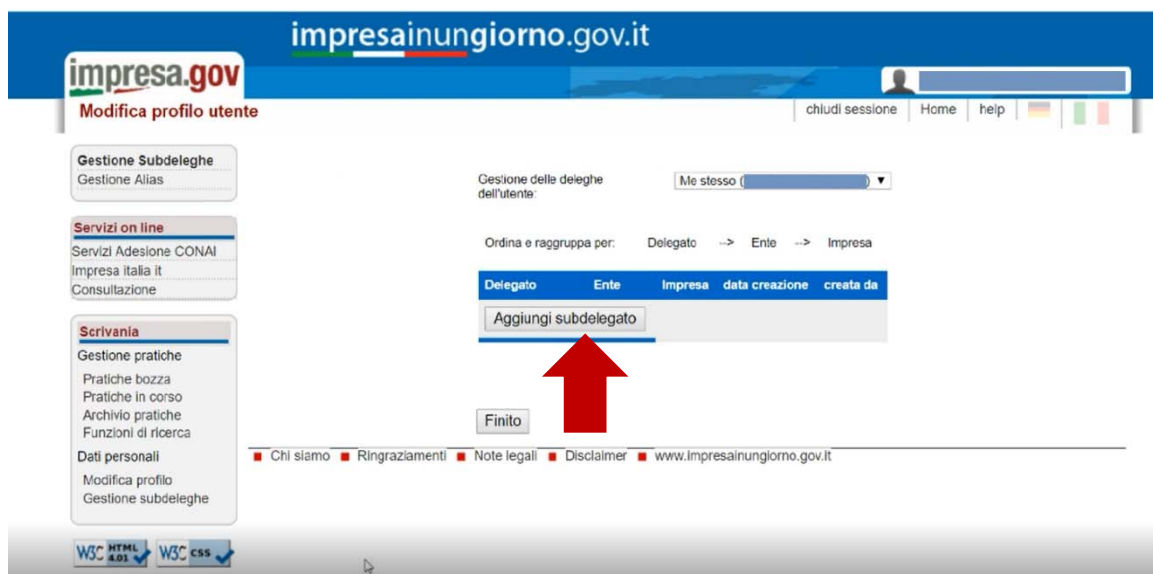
impresainungiorno.gov.it

impresa.gov

Modifica profilo utente

chiudi sessione | Home | help

Gestione Subdeleghe
Gestione Alias

Servizi on line
Servizi Adesione CONAI
Impresa italia it
Consultazione

Scrivania
Gestione pratiche
Pratiche bozza
Pratiche in corso
Archivio pratiche
Funzioni di ricerca
Dati personali
Modifica profilo
Gestione subdeleghe

Gestione delle deleghe dell'utente:
Me stesso ([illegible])

Ordina e raggruppa per: Delegato --> Ente --> Impresa

| Delegato | Ente | Impresa | data creazione | creata da |
|---|---|---|---|---|

Aggiungi subdelegato

Finito

Chi siamo Ringraziamenti Note legali Disclaimer www.impresainungiorno.gov.it

W3C HTML 4.01 W3C CSS